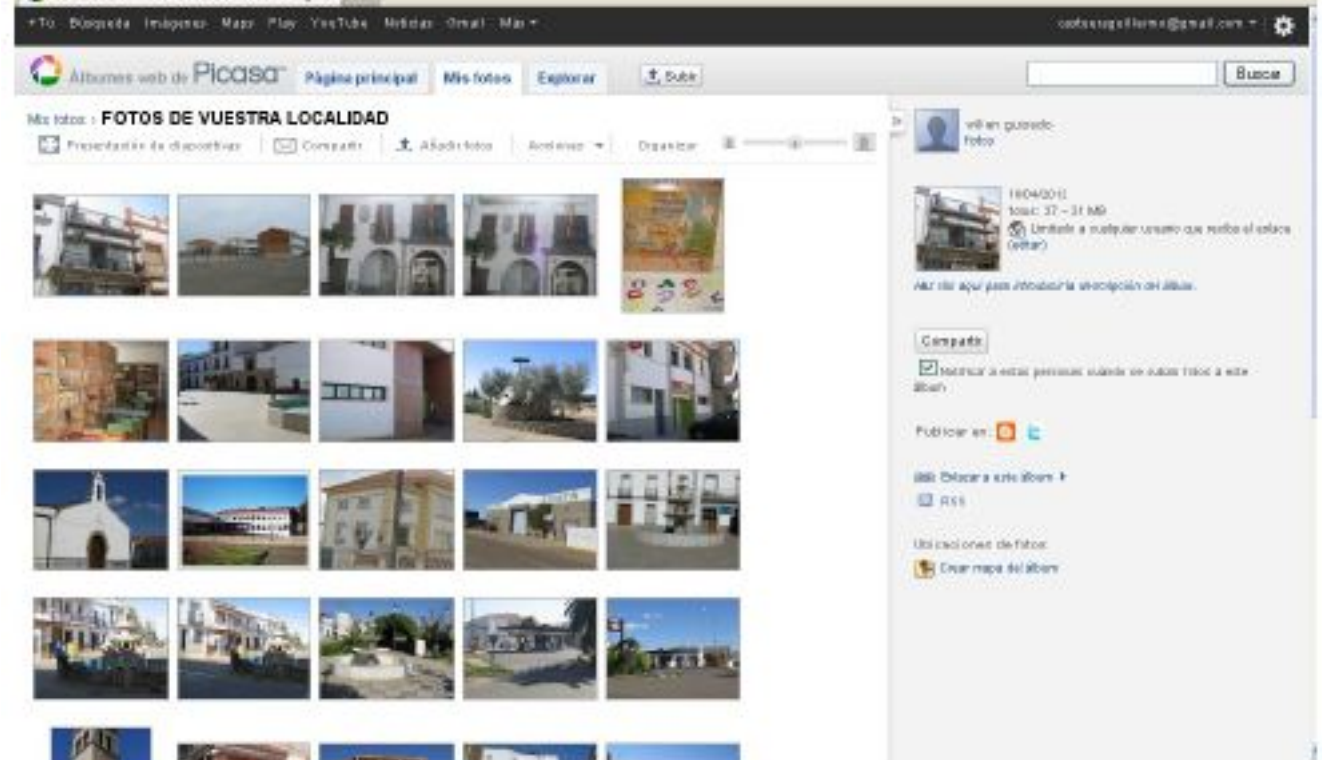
+Tú Búsqueda Imágenes Maps Play YouTube Noticias Gmail Más ▾

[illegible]@gmail.com ▾

Álbumes web de Picasa Página principal Mis fotos Explorar Subir

Buscar

Mis fotos › FOTOS DE VUESTRA LOCALIDAD

Presentación de diapositivas Compartir Añadir fotos Acciones ▾ Organizar

william guisado fotos

16/04/2013
fotos: 37 – 31 MB
Limitado a cualquier usuario que reciba el enlace (editar)

Haz clic aquí para introducir la descripción del álbum.

Compartir

Notificar a estas personas cuando se suban fotos a este álbum

Publicar en:

Enlazar a este álbum ▸

RSS

Ubicaciones de fotos

Crear mapa del álbum